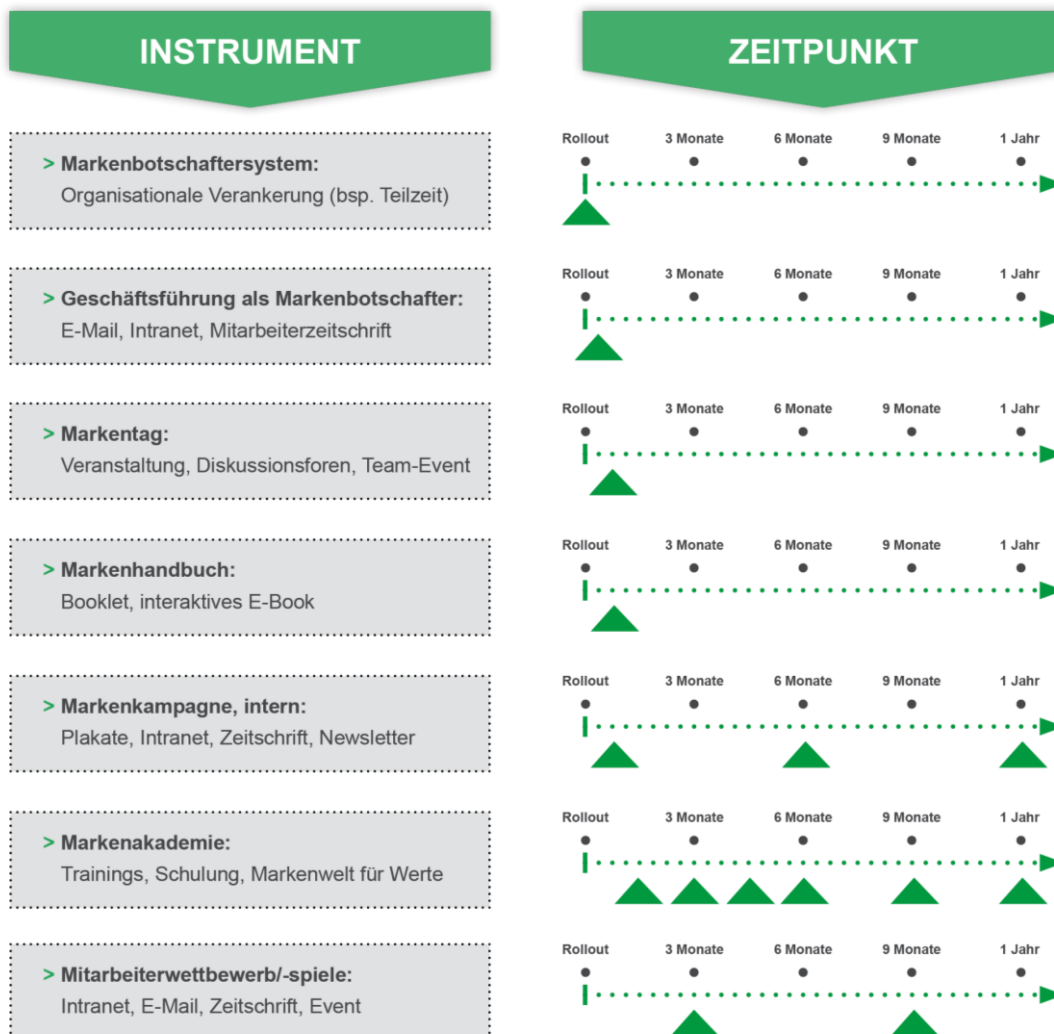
INSTRUMENT

ZEITPUNKT

> Markenbotschaftersystem:
Organisationale Verankerung (bsp. Teilzeit)

Rollout 3 Monate 6 Monate 9 Monate 1 Jahr

> Geschäftsführung als Markenbotschafter:
E-Mail, Intranet, Mitarbeiterzeitschrift

Rollout 3 Monate 6 Monate 9 Monate 1 Jahr

> Markentag:
Veranstaltung, Diskussionsforen, Team-Event

Rollout 3 Monate 6 Monate 9 Monate 1 Jahr

> Markenhandbuch:
Booklet, interaktives E-Book

Rollout 3 Monate 6 Monate 9 Monate 1 Jahr

> Markenkampagne, intern:
Plakate, Intranet, Zeitschrift, Newsletter

Rollout 3 Monate 6 Monate 9 Monate 1 Jahr

> Markenakademie:
Trainings, Schulung, Markenwelt für Werte

Rollout 3 Monate 6 Monate 9 Monate 1 Jahr

> Mitarbeiterwettbewerb/-spiele:
Intranet, E-Mail, Zeitschrift, Event

Rollout 3 Monate 6 Monate 9 Monate 1 Jahr